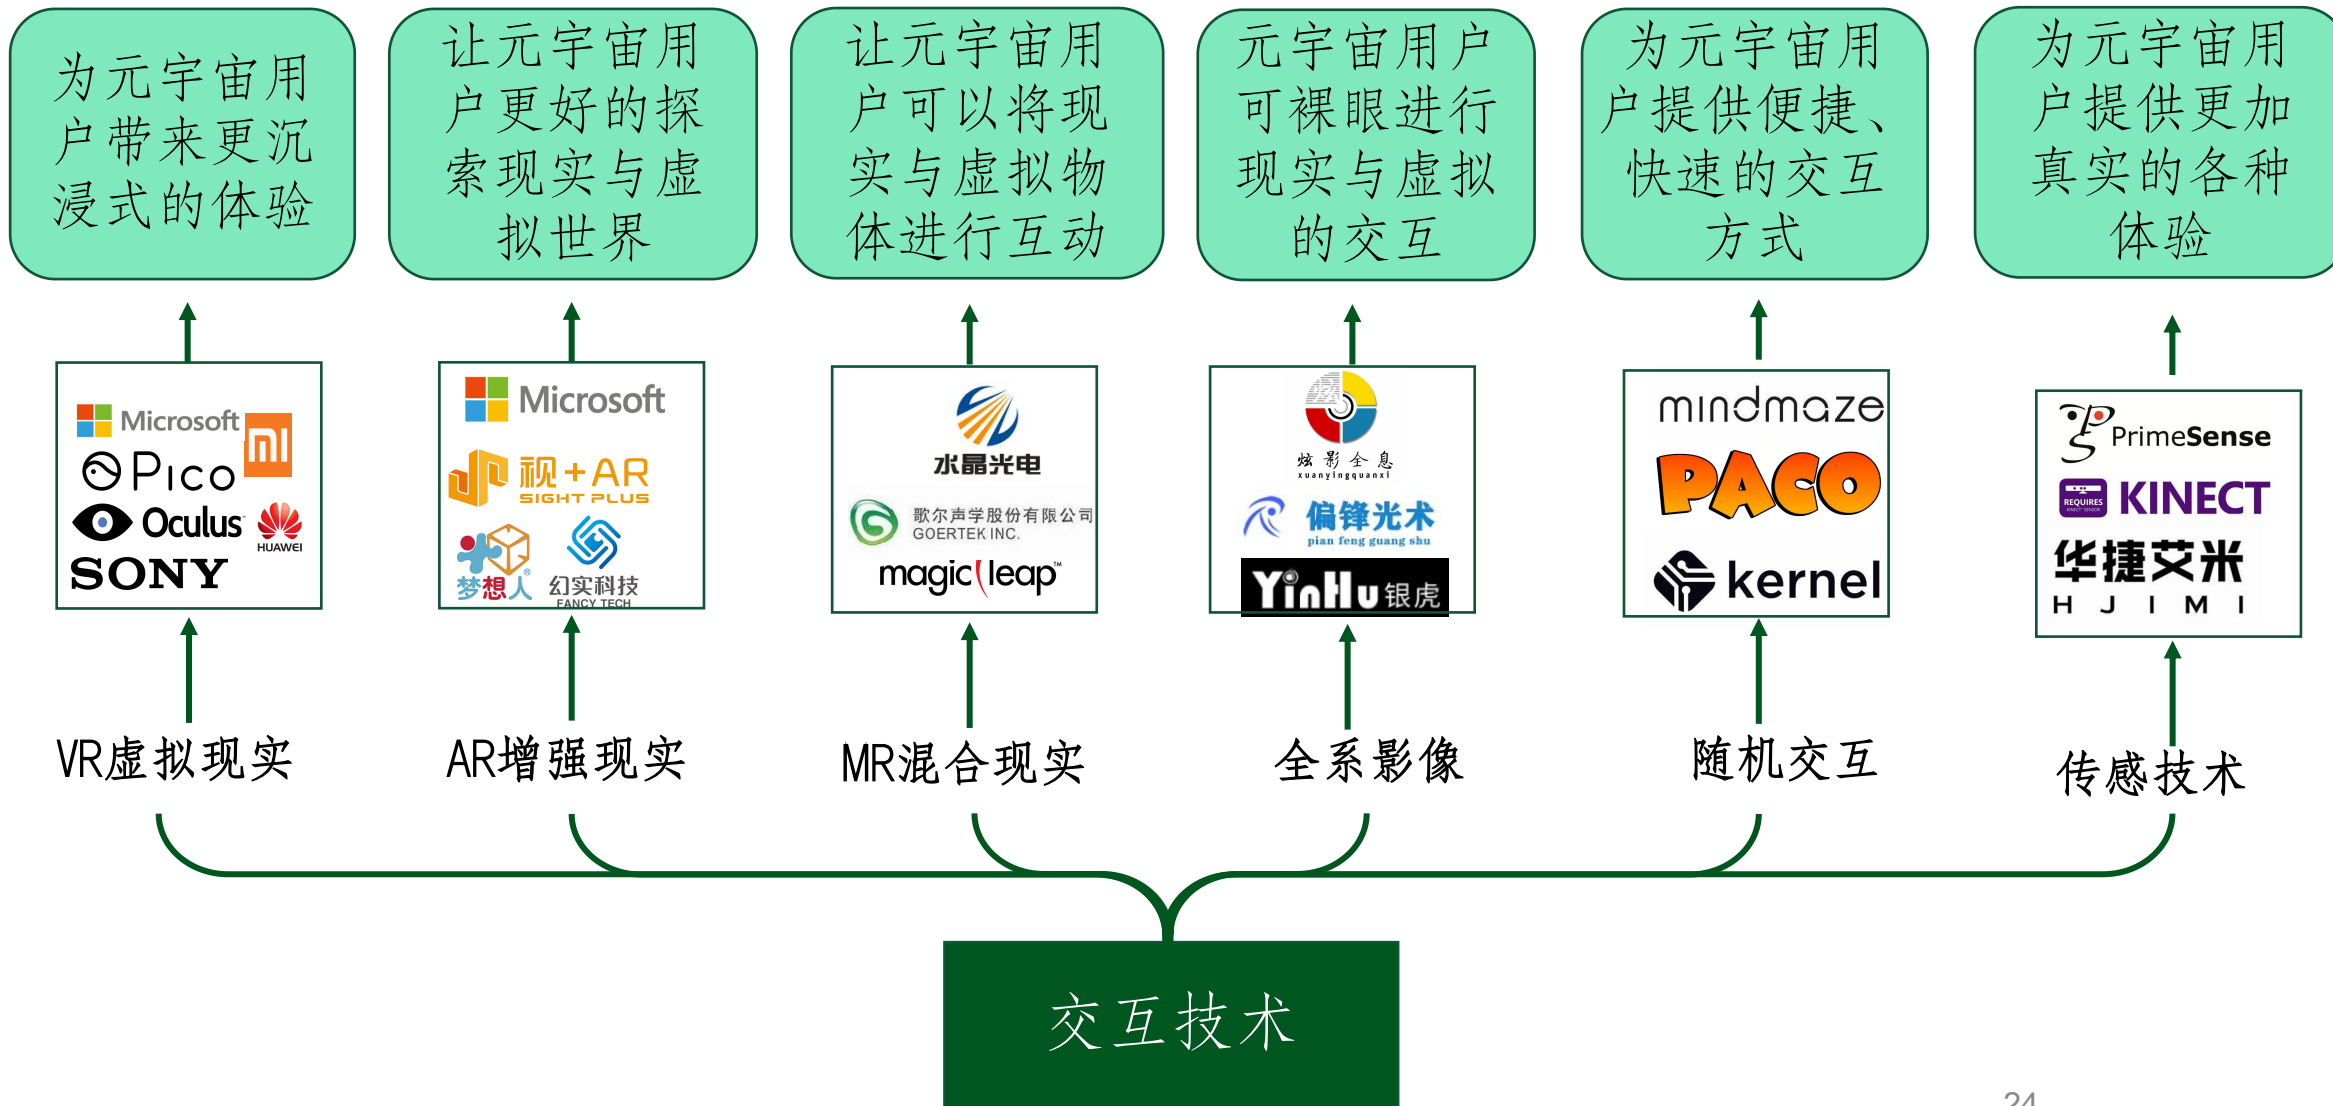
为元宇宙用户带来更沉浸式的体验

让元宇宙用户更好的探索现实与虚拟世界

让元宇宙用户可以将现实与虚拟物体进行互动

元宇宙用户可裸眼进行现实与虚拟的交互

为元宇宙用户提供便捷、快速的交互方式

为元宇宙用户提供更加真实的各种体验

Microsoft
mi
Pico
Oculus
HUAWEI
SONY

Microsoft
视+AR
SIGHT PLUS
梦想人
幻实科技
FANCY TECH

水晶光电
歌尔声学股份有限公司
GOERTEK INC.
magic leap

炫影全息
xuanyingquanxi
偏锋光术
pian feng guang shu
YinHu 银虎

mindmaze
PACO
kernel

PrimeSense
REQUIRES KINECT
华捷艾米
H J I M I

VR虚拟现实

AR增强现实

MR混合现实

全系影像

随机交互

传感技术

交互技术

24